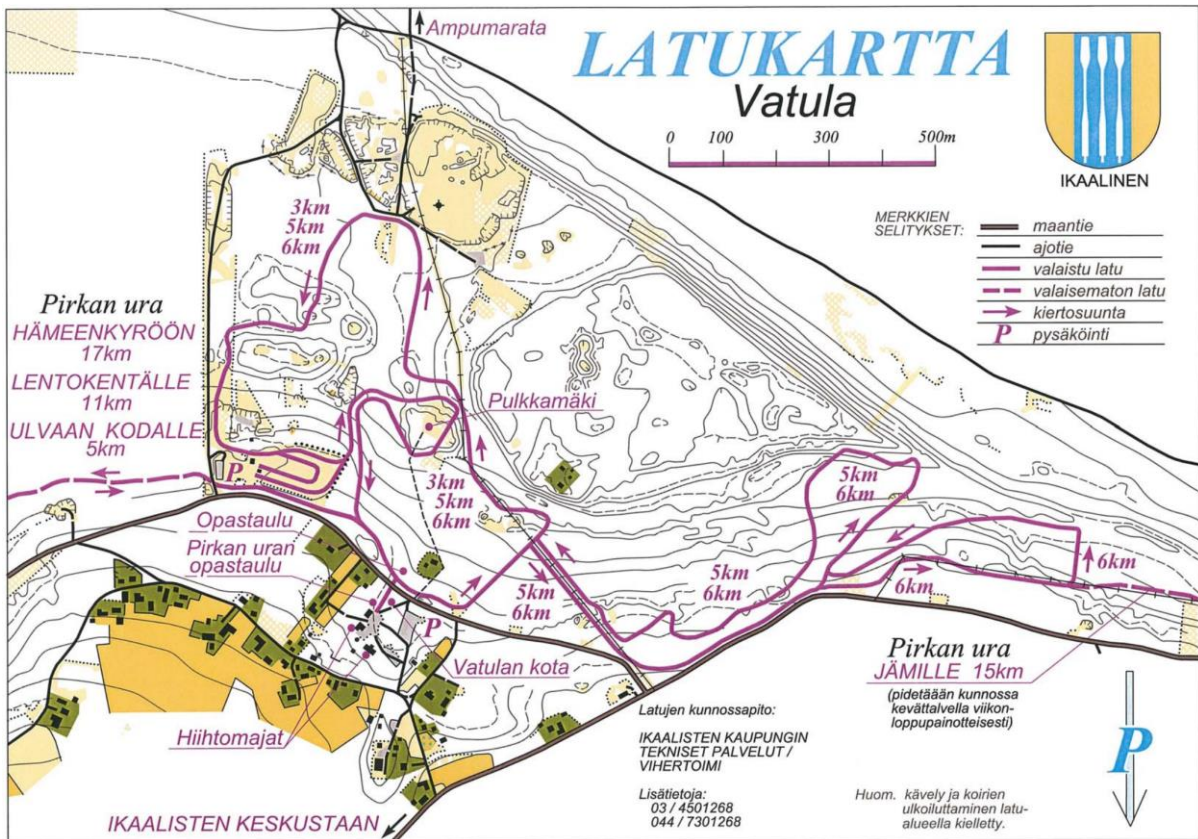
Ampumarata

LATUKARTTA
Vatula

0 100 300 500m

IKAALINEN

MERKKIEN SELITYKSET:
maantie
ajotie
valaistu latu
valaisematon latu
kiertosuunta
P pysäköinti

3km
5km
6km

Pirkan ura
HÄMEENKYRÖÖN
17km
LENTOKENTÄLLE
11km
ULVAAN KODALLE
5km

Pulkkamäki

P

3km
5km
6km

5km
6km

Opastaulu
Pirkan uran opastaulu

5km
6km

5km
6km

6km

6km

P

Vatulan kota

Pirkan ura
JÄMILLE 15km
(pidetään kunnossa kevättalvella viikonloppupainotteisesti)

Hiihtomajat

Latujen kunnossapito:

IKAALISTEN KAUPUNGIN TEKNISET PALVELUT / VIHERTOIMI

Lisätietoja:
03 / 4501268
044 / 7301268

Huom. kävely ja koirien ulkoiluttaminen latualueella kielletty.

IKAALISTEN KESKUSTAAN

P